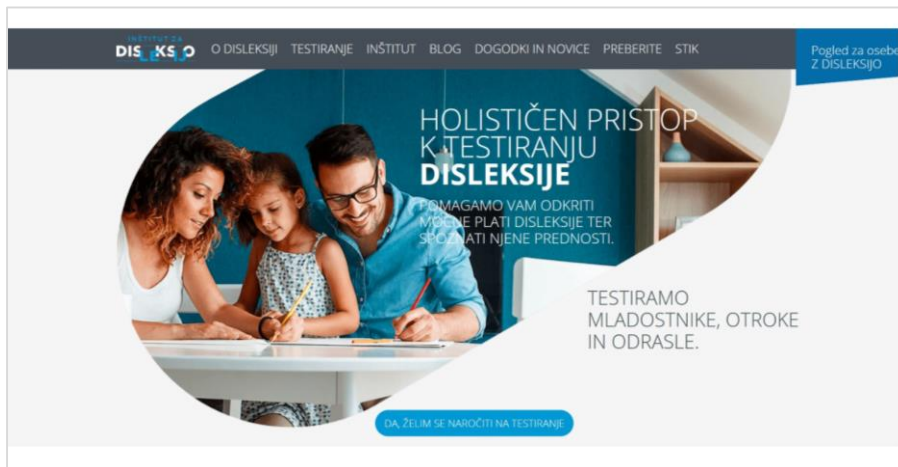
INŠTITUT ZA DISLEKSIJO

O DISLEKSIJI TESTIRANJE INŠTITUT BLOG DOGODKI IN NOVICE PREBERITE STIK

Pogled za osebe Z DISLEKSIJO

HOLISTIČEN PRISTOP K TESTIRANJU DISLEKSIJE

POMAGAMO VAM ODKRITI MOČNE PLATI DISLEKSIJE TER SPOZNATI NJENE PREDNOSTI.

TESTIRAMO MLADOSTNIKE, OTROKE IN ODRASLE.

DA, ŽELIM SE NAROČITI NA TESTIRANJE